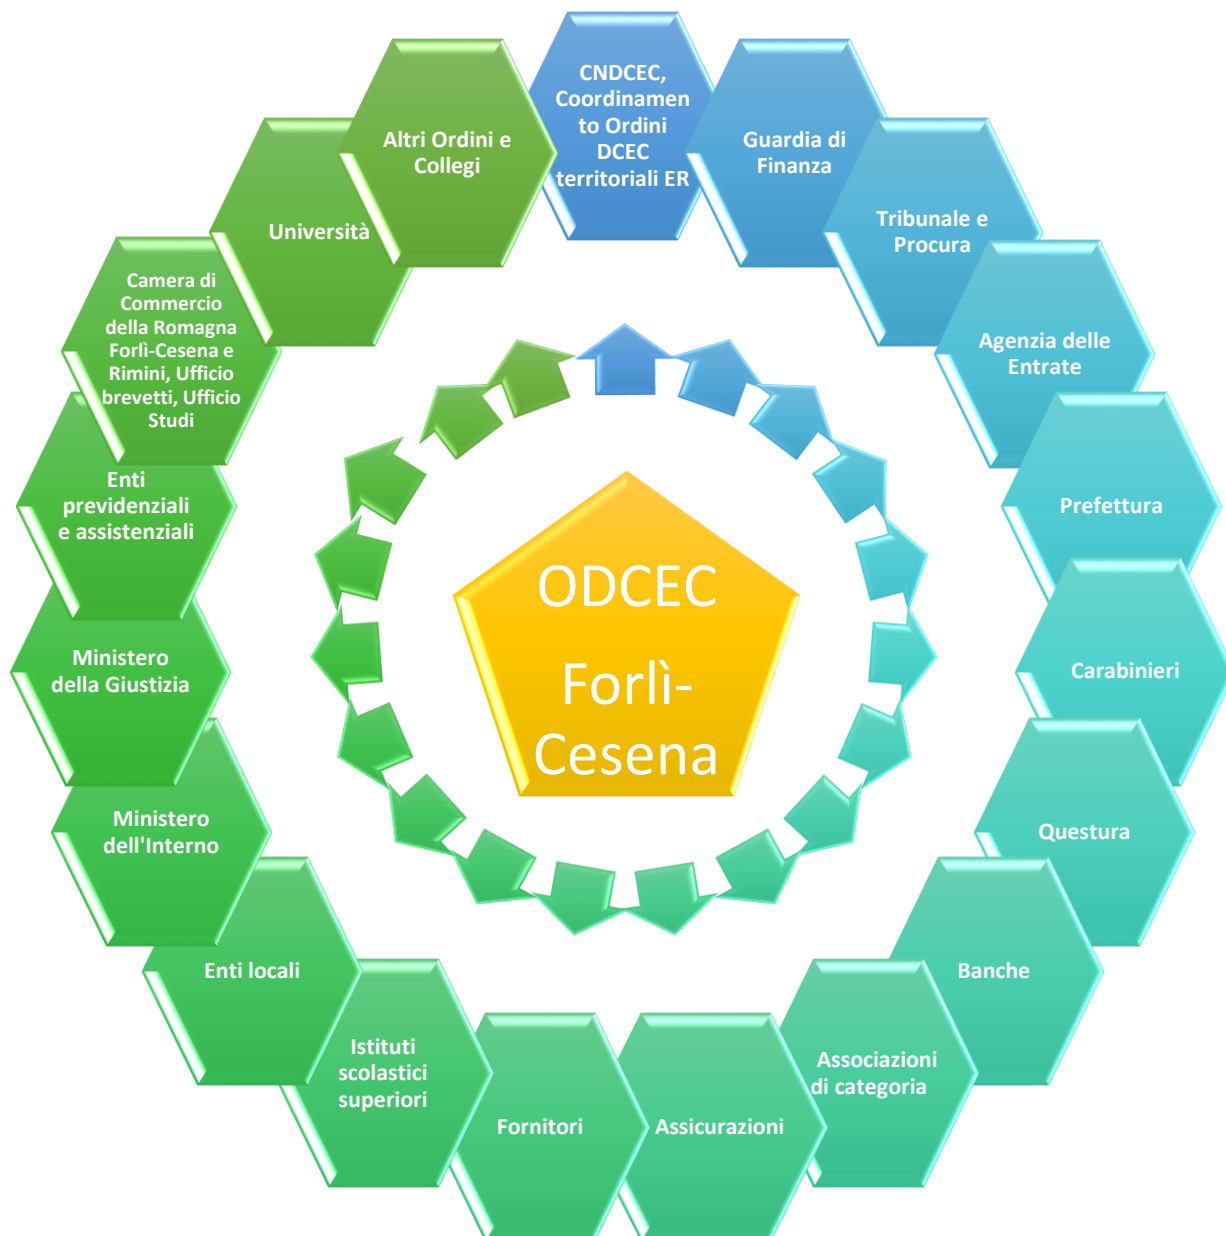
CNDCEC, Coordinamento Ordini DCEC territoriali ER

Guardia di Finanza

Tribunale e Procura

Agenzia delle Entrate

Prefettura

Carabinieri

Questura

Banche

Associazioni di categoria

Assicurazioni

Fornitori

Istituti scolastici superiori

Enti locali

Ministero dell'Interno

Ministero della Giustizia

Enti previdenziali e assistenziali

Camera di Commercio della Romagna Forlì-Cesena e Rimini, Ufficio brevetti, Ufficio Studi

Università

Altri Ordini e Collegi

ODCEC Forlì-Cesena